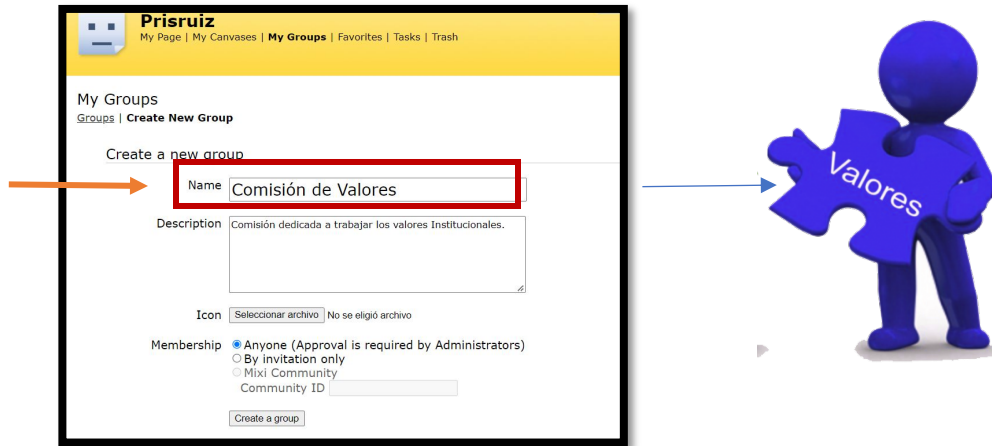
Prisruiz
My Page | My Canvases | My Groups | Favorites | Tasks | Trash

My Groups
Groups | Create New Group

Create a new group

Name Comisión de Valores

Description Comisión dedicada a trabajar los valores Institucionales.

Icon Seleccionar archivo No se eligió archivo

Membership
Anyone (Approval is required by Administrators)
By invitation only
Mixi Community
Community ID

Create a group

Valores